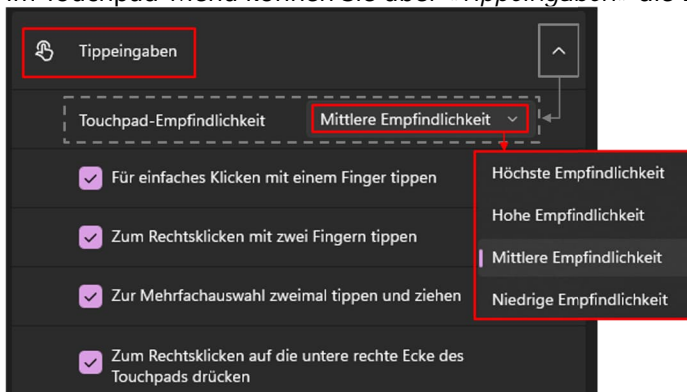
Im Touchpad-Menü können Sie über »Tippeingaben« die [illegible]

Tippeingaben

Touchpad-Empfindlichkeit

Mittlere Empfindlichkeit

Für einfaches Klicken mit einem Finger tippen

Zum Rechtsklicken mit zwei Fingern tippen

Zur Mehrfachauswahl zweimal tippen und ziehen

Zum Rechtsklicken auf die untere rechte Ecke des Touchpads drücken

Höchste Empfindlichkeit

Hohe Empfindlichkeit

Mittlere Empfindlichkeit

Niedrige Empfindlichkeit